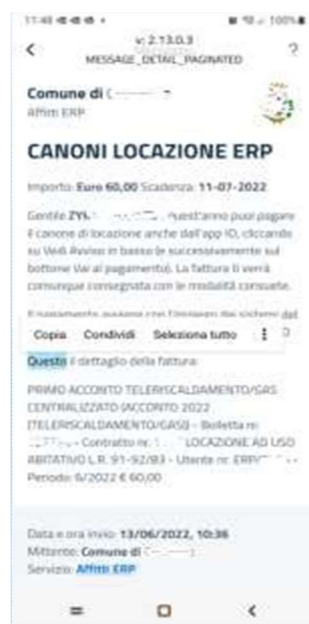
11:48 ◀ ◀ ◀ ◆ •
100%

<
v: 2.13.0.3
MESSAGE_DETAIL_PAGINATED
?

Comune di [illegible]
Affitti ERP

CANONI LOCAZIONE ERP

Importo: Euro 60,00 Scadenza: 11-07-2022

Gentile ZYL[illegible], quest'anno puoi pagare il canone di locazione anche dall'app IO, cliccando su Vedi Avviso in basso (e successivamente sul bottone Vai al pagamento). La fattura ti verrà comunque consegnata con le modalità consuete.

Il pagamento avviene con l'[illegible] dei sistemi del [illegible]

Copia Condividi Seleziona tutto ⋮

Questo il dettaglio della fattura:

PRIMO ACCONTO TELERISCALDAMENTO/GAS CENTRALIZZATO (ACCONTO 2022 [TELERISCALDAMENTO/GAS]) - Bolletta n: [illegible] - Contratto nr. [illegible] LOCAZIONE AD USO ABITATIVO L.R. 91-92/93 - Utente nr. ERP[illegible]
Periodo: 6/2022 € 60,00

Data e ora invio: 13/06/2022, 10:36
Mittente: Comune di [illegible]
Servizio: Affitti ERP

= □ <